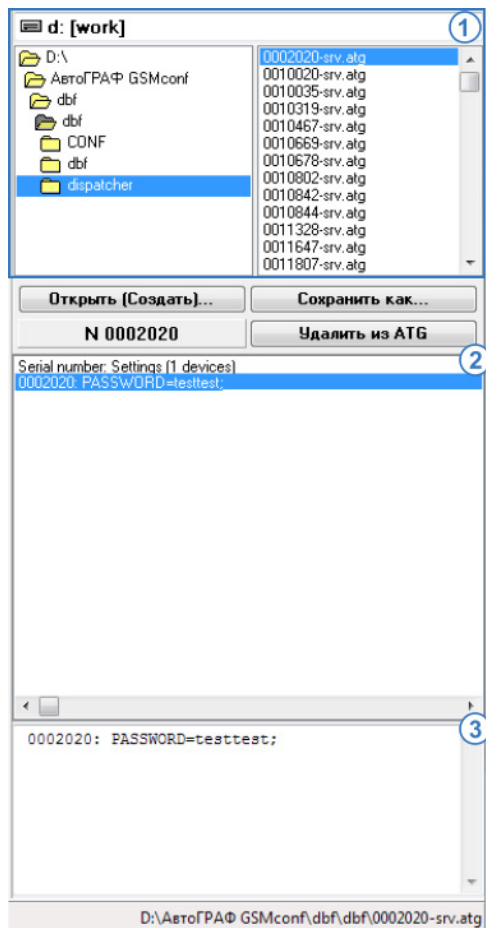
d: [work]

1

D:\
АвтоГРАФ GSMconf
dbf
dbf
CONF
dbf
dispatcher

0002020-srv.atg
0010020-srv.atg
0010035-srv.atg
0010319-srv.atg
0010467-srv.atg
0010669-srv.atg
0010678-srv.atg
0010802-srv.atg
0010842-srv.atg
0010844-srv.atg
0011328-srv.atg
0011647-srv.atg
0011807-srv.atg

Открыть (Создать)...
Сохранить как...
N 0002020
Удалить из ATG

2

Serial number: Settings (1 devices)
0002020: PASSWORD=testtest;

3

0002020: PASSWORD=testtest;

D:\АвтоГРАФ GSMconf\dbf\dbf\0002020-srv.atg